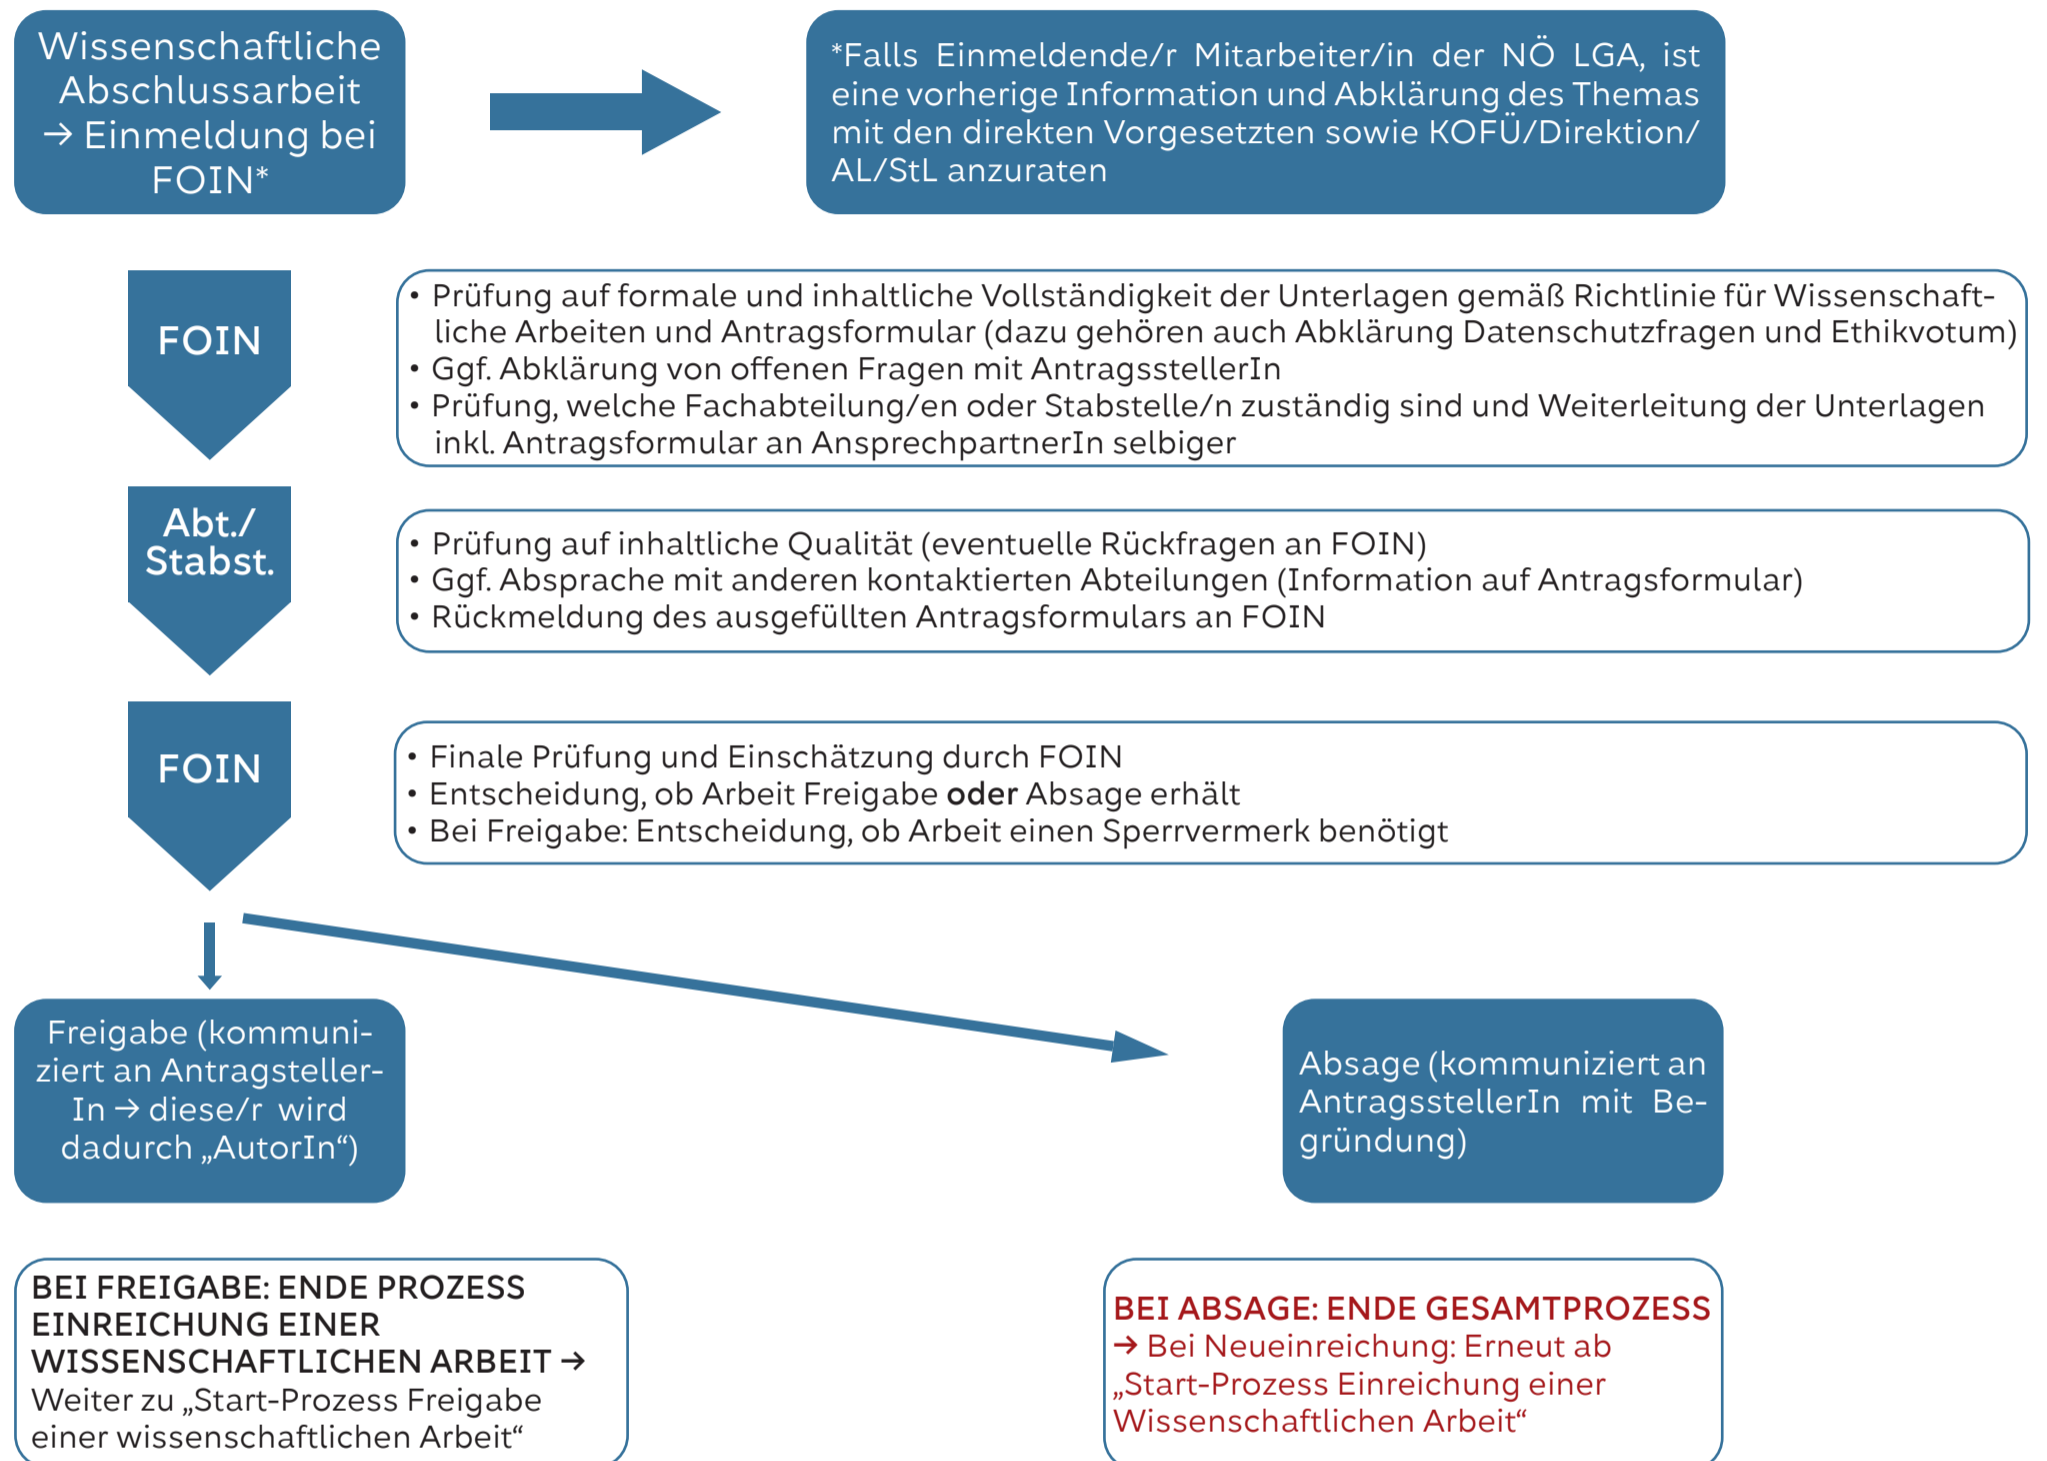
Wissenschaftliche Abschlussarbeit → Einmeldung bei FOIN*

*Falls Einmeldende/r Mitarbeiter/in der NÖ LGA, ist eine vorherige Information und Abklärung des Themas mit den direkten Vorgesetzten sowie KOFÜ/Direktion/ AL/StL anzuraten

FOIN

• Prüfung auf formale und inhaltliche Vollständigkeit der Unterlagen gemäß Richtlinie für Wissenschaftliche Arbeiten und Antragsformular (dazu gehören auch Abklärung Datenschutzfragen und Ethikvotum)
• Ggf. Abklärung von offenen Fragen mit AntragsstellerIn
• Prüfung, welche Fachabteilung/en oder Stabstelle/n zuständig sind und Weiterleitung der Unterlagen inkl. Antragsformular an AnsprechpartnerIn selbiger

Abt./ Stabst.

• Prüfung auf inhaltliche Qualität (eventuelle Rückfragen an FOIN)
• Ggf. Absprache mit anderen kontaktierten Abteilungen (Information auf Antragsformular)
• Rückmeldung des ausgefüllten Antragsformulars an FOIN

FOIN

• Finale Prüfung und Einschätzung durch FOIN
• Entscheidung, ob Arbeit Freigabe **oder** Absage erhält
• Bei Freigabe: Entscheidung, ob Arbeit einen Sperrvermerk benötigt

Freigabe (kommuniziert an AntragstellerIn → diese/r wird dadurch „AutorIn“)

Absage (kommuniziert an AntragsstellerIn mit Begründung)

BEI FREIGABE: ENDE PROZESS EINREICHUNG EINER WISSENSCHAFTLICHEN ARBEIT → Weiter zu „Start-Prozess Freigabe einer wissenschaftlichen Arbeit“

BEI ABSAGE: ENDE GESAMTPROZESS
→ Bei Neueinreichung: Erneut ab „Start-Prozess Einreichung einer Wissenschaftlichen Arbeit“